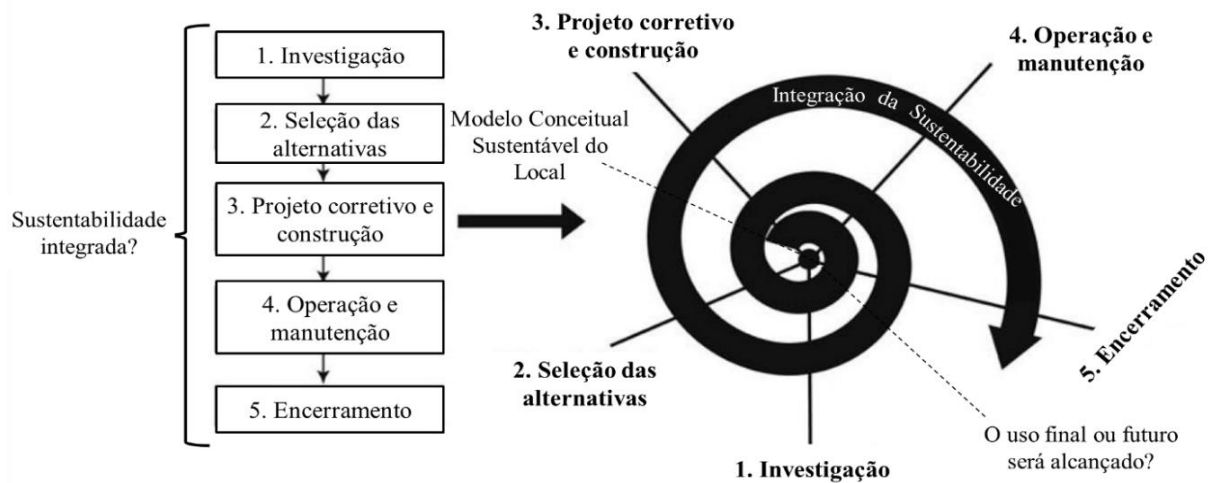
Sustentabilidade integrada?

1. Investigação

2. Seleção das alternativas

3. Projeto corretivo e construção

4. Operação e manutenção

5. Encerramento

3. Projeto corretivo e construção

4. Operação e manutenção

Modelo Conceitual Sustentável do Local

Integração da Sustentabilidade

5. Encerramento

2. Seleção das alternativas

1. Investigação

O uso final ou futuro será alcançado?